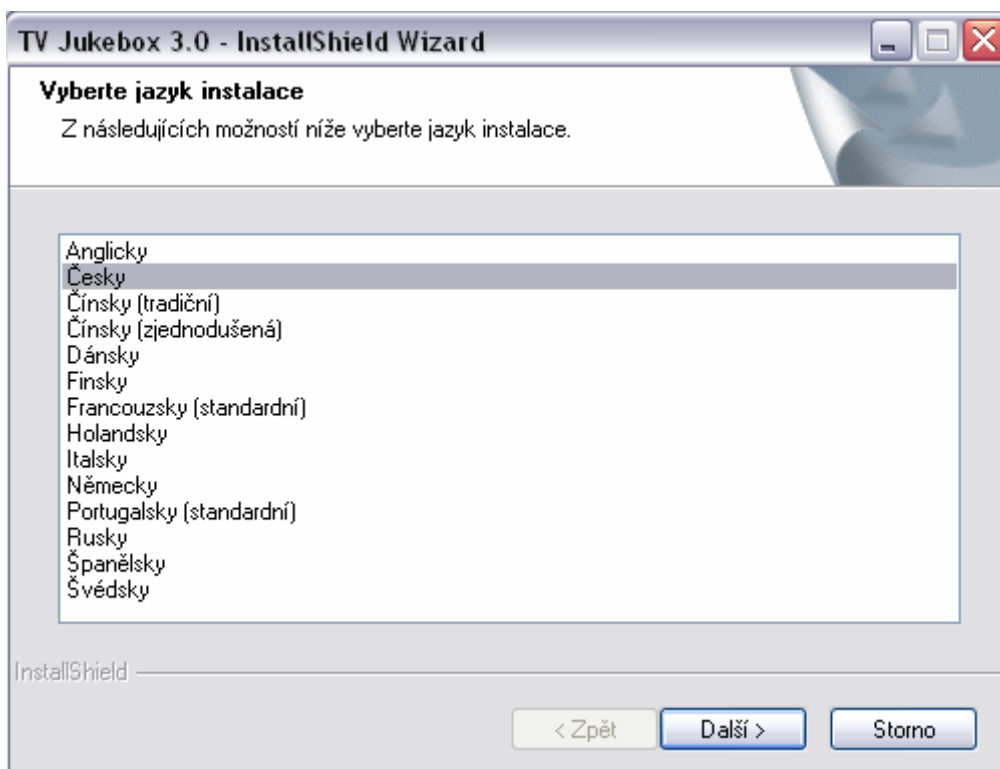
TV Jukebox 3.0 - InstallShield Wizard

Vyberte jazyk instalace

Z následujících možností níže vyberte jazyk instalace.

Anglicky
Česky
Čínsky (tradiční)
Čínsky (zjednodušená)
Dánsky
Finsky
Francouzsky (standardní)
Holandsky
Italsky
Německy
Portugalsky (standardní)
Rusky
Španělsky
Švédsky

InstallShield

< Zpět
Další >
Storno